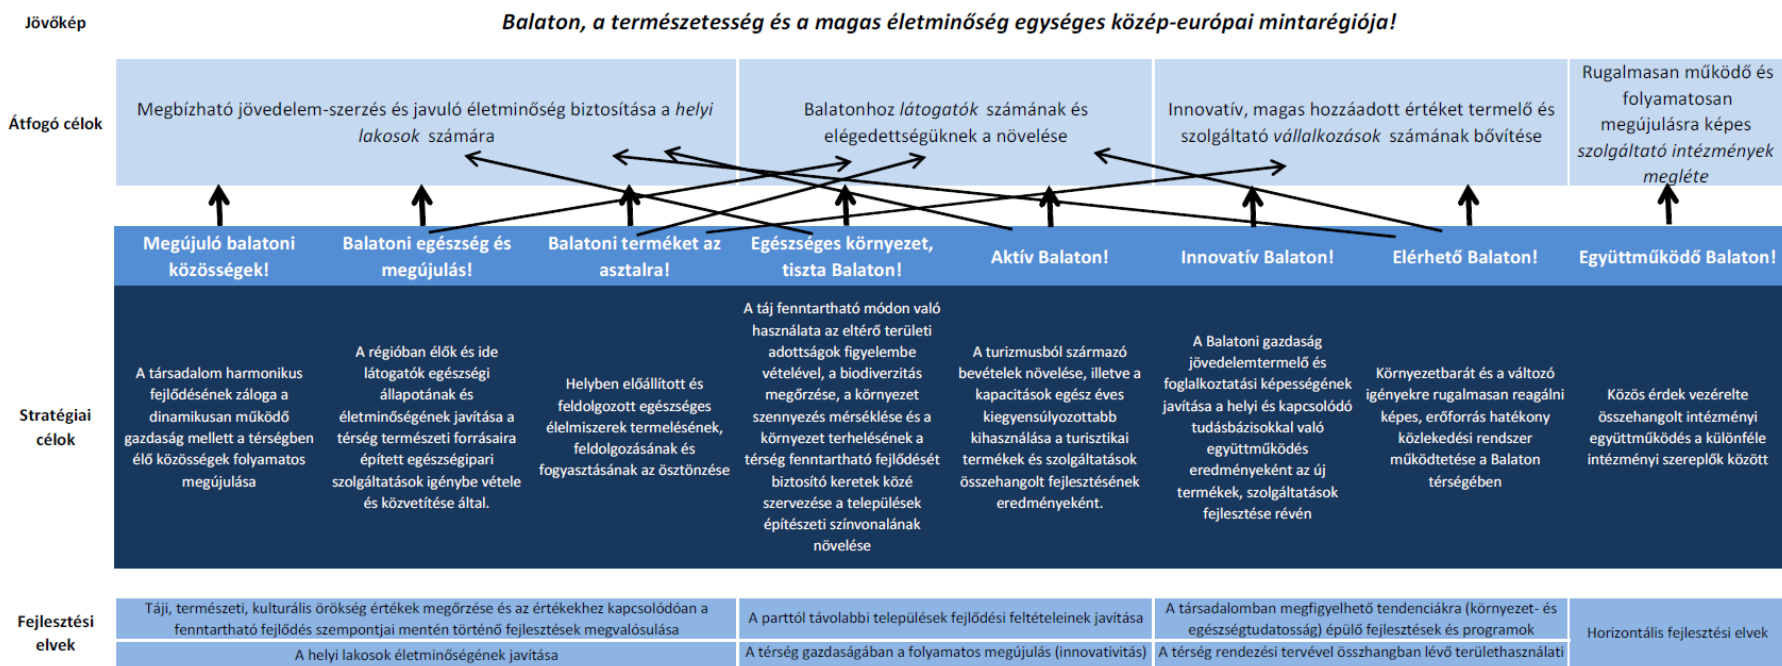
Jövőkép

Balaton, a természetesség és a magas életminőség egységes közép-európai mintarégiója!

Átfogó célok

Megbízható jövedelem-szerzés és javuló életminőség biztosítása a helyi lakosok számára

Balatonhoz látogatók számának és elégedettségüknek a növelése

Innovatív, magas hozzáadott értéket termelő és szolgáltató vállalkozások számának bővítése

Rugalmasan működő és folyamatosan megújulásra képes szolgáltató intézmények megléte

Megújuló balatoni közösségek!

Balatoni egészség és megújulás!

Balatoni terméket az asztalra!

Egészséges környezet, tiszta Balaton!

Aktív Balaton!

Innovatív Balaton!

Elérhető Balaton!

Együttműködő Balaton!

Stratégiai célok

A társadalom harmonikus fejlődésének záloga a dinamikusan működő gazdaság mellett a térségben élő közösségek folyamatos megújulása

A régióban élők és ide látogatók egészségi állapotának és életminőségének javítása a térség természeti forrásaira épített egészségipari szolgáltatások igénybe vétele és közvetítése által.

Helyben előállított és feldolgozott egészséges élelmiszerek termelésének, feldolgozásának és fogyasztásának az ösztönzése

A táj fenntartható módon való használata az eltérő területi adottságok figyelembe vételével, a biodiverzitás megőrzése, a környezet szennyezés mérséklése és a környezet terhelésének a térség fenntartható fejlődését biztosító keretek közé szervezése a települések építészeti színvonalának növelése

A turizmusból származó bevételek növelése, illetve a kapacitások egész éves kiegyensúlyozottabb kihasználása a turisztikai termékek és szolgáltatások összehangolt fejlesztésének eredményeként.

A Balatoni gazdaság jövedelemtermelő és foglalkoztatási képességének javítása a helyi és kapcsolódó tudásbázisokkal való együttműködés eredményeként az új termékek, szolgáltatások fejlesztése révén

Környezetbarát és a változó igényekre rugalmasan reagálni képes, erőforrás hatékony közlekedési rendszer működtetése a Balaton térségében

Közös érdek vezérelte összehangolt intézményi együttműködés a különféle intézményi szereplők között

Fejlesztési elvek

Táji, természeti, kulturális örökség értékek megőrzése és az értékekhez kapcsolódóan a fenntartható fejlődés szempontjai mentén történő fejlesztések megvalósulása

A parttól távolabbi települések fejlődési feltételeinek javítása

A társadalomban megfigyelhető tendenciákra (környezet- és egészségtudatosság) épülő fejlesztések és programok

Horizontális fejlesztési elvek

A helyi lakosok életminőségének javítása

A térség gazdaságában a folyamatos megújulás (innovativitás)

A térség rendezési tervével összhangban lévő területhasználati